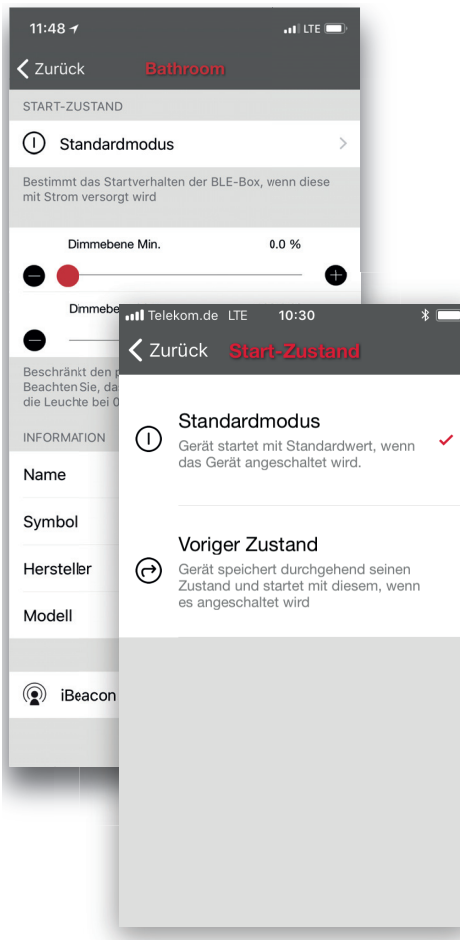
11:48

LTE

Zurück Bathroom

START-ZUSTAND

Standardmodus

Bestimmt das Startverhalten der BLE-Box, wenn diese mit Strom versorgt wird

Dimmebene Min. 0.0 %

Dimmebe

Beschränkt den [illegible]
Beachten Sie, da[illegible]
die Leuchte bei 0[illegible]

INFORMATION

Name

Symbol

Hersteller

Modell

iBeacon

Telekom.de LTE 10:30

Zurück Start-Zustand

Standardmodus
Gerät startet mit Standardwert, wenn das Gerät angeschaltet wird.

Voriger Zustand
Gerät speichert durchgehend seinen Zustand und startet mit diesem, wenn es angeschaltet wird